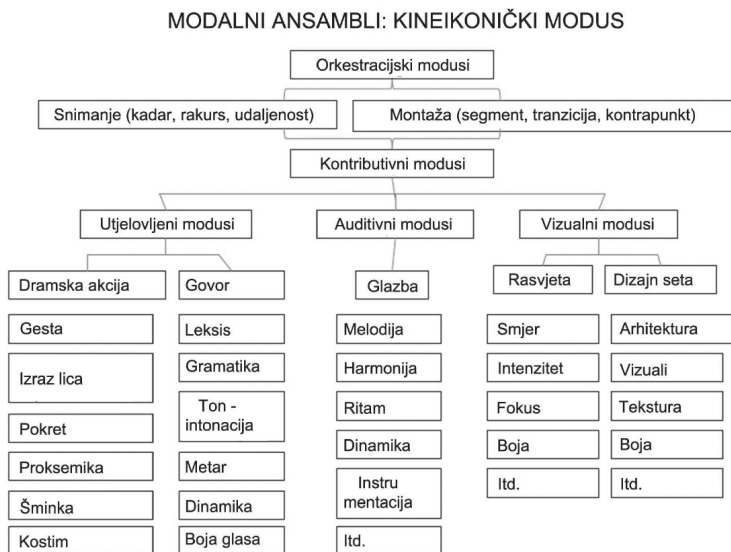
MODALNI ANSAMBLI: KINEIKONIČKI MODUS

Orkestracijski modusi

Snimanje (kadar, rakurs, udaljenost)

Montaža (segment, tranzicija, kontrapunkt)

Kontributivni modusi

Utjelovljeni modusi

Auditivni modusi

Vizualni modusi

Dramska akcija
Gesta
Izraz lica
Pokret
Proksemika
Šminka
Kostim

Govor
Leksis
Gramatika
Ton - intonacija
Metar
Dinamika
Boja glasa

Glazba
Melodija
Harmonija
Ritam
Dinamika
Instrumentacija
Itd.

Rasvjeta
Smjer
Intenzitet
Fokus
Boja
Itd.

Dizajn seta
Arhitektura
Vizuali
Tekstura
Boja
Itd.